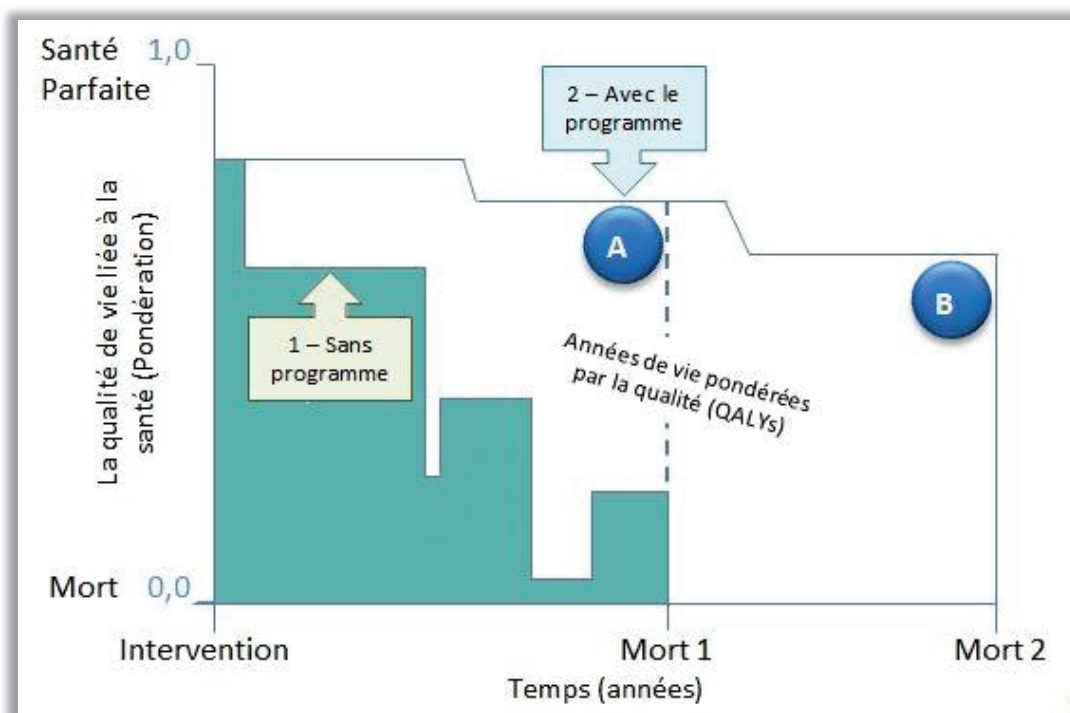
Santé Parfaite 1,0

2 – Avec le programme

La qualité de vie liée à la santé (Pondération)

A

B

1 – Sans programme

Années de vie pondérées par la qualité (QALYs)

Mort 0,0

Intervention

Mort 1

Mort 2

Temps (années)